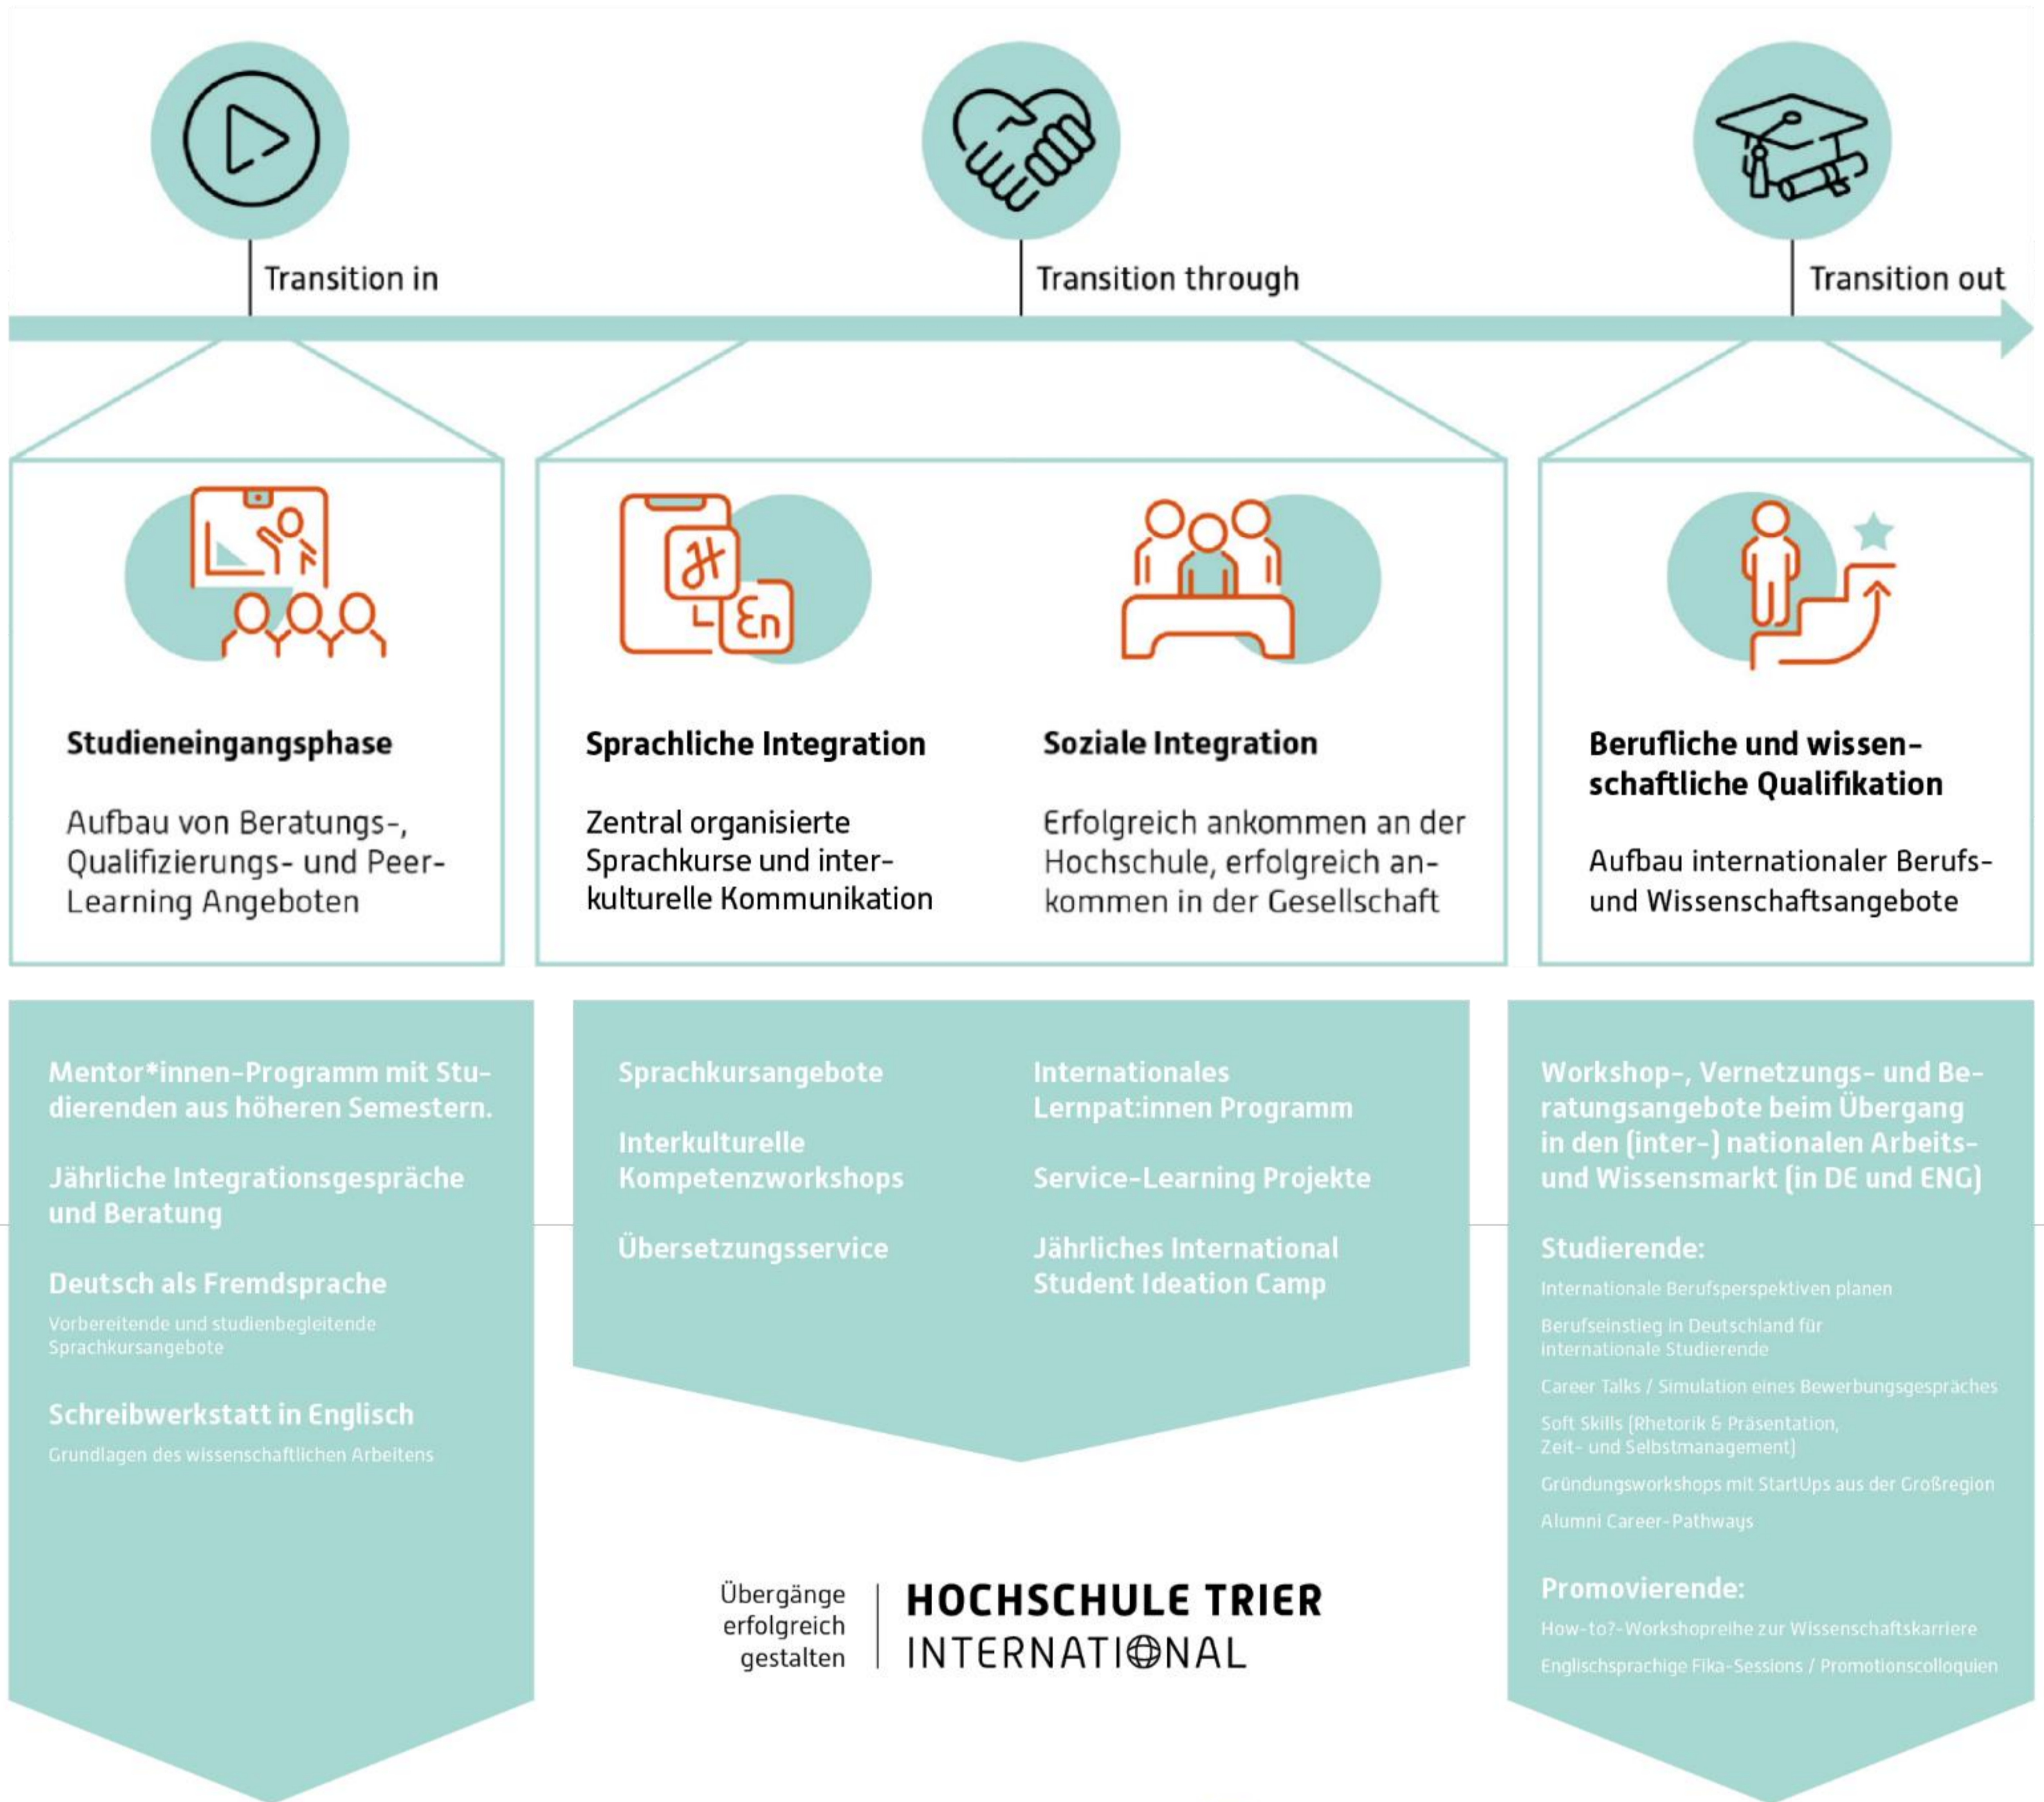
Transition in

Transition through

Transition out

Studieneingangsphase

Aufbau von Beratungs-, Qualifizierungs- und Peer-Learning Angeboten

Sprachliche Integration

Zentral organisierte Sprachkurse und interkulturelle Kommunikation

Soziale Integration

Erfolgreich ankommen an der Hochschule, erfolgreich ankommen in der Gesellschaft

Berufliche und wissenschaftliche Qualifikation

Aufbau internationaler Berufs- und Wissenschaftsangebote

Mentor*innen-Programm mit Studierenden aus höheren Semestern.

Jährliche Integrationsgespräche und Beratung

Deutsch als Fremdsprache

Vorbereitende und studienbegleitende Sprachkursangebote

Schreibwerkstatt in Englisch

Grundlagen des wissenschaftlichen Arbeitens

Sprachkursangebote

Interkulturelle Kompetenzworkshops

Übersetzungsservice

Internationales Lernpat:innen Programm

Service-Learning Projekte

Jährliches International Student Ideation Camp

Workshop-, Vernetzungs- und Beratungsangebote beim Übergang in den (inter-) nationalen Arbeits- und Wissensmarkt (in DE und ENG)

Studierende:

Internationale Berufsperspektiven planen

Berufseinstieg in Deutschland für internationale Studierende

Career Talks / Simulation eines Bewerbungsgespräches

Soft Skills (Rhetorik & Präsentation, Zeit- und Selbstmanagement)

Gründungsworkshops mit StartUps aus der Großregion

Alumni Career-Pathways

Promovierende:

How-to?-Workshopreihe zur Wissenschaftskarriere

Englischsprachige Fika-Sessions / Promotionscolloquien

Übergänge erfolgreich gestalten

HOCHSCHULE TRIER INTERNATIONAL